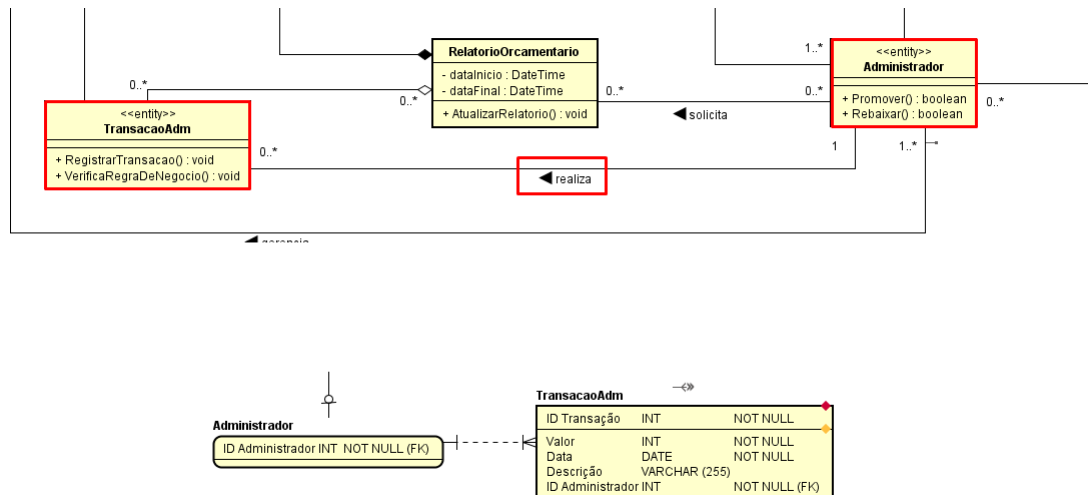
RelatorioOrcamentario
- dataInicio : DateTime
- dataFinal : DateTime
+ AtualizarRelatorio() : void

0..*
0..*
0..*
0..*
1..*

<<entity>>
Administrador
+ Promover() : boolean
+ Rebaixar() : boolean

0..*

solicita

<<entity>>
TransacaoAdm
+ RegistrarTransacao() : void
+ VerificaRegraDeNegocio() : void

0..*
1
1..*

realiza

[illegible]

Administrador
ID Administrador INT NOT NULL (FK)

TransacaoAdm

| ID Transação | INT | NOT NULL |
|---|---|---|
| Valor | INT | NOT NULL |
| Data | DATE | NOT NULL |
| Descrição | VARCHAR (255) | |
| ID Administrador | INT | NOT NULL (FK) |